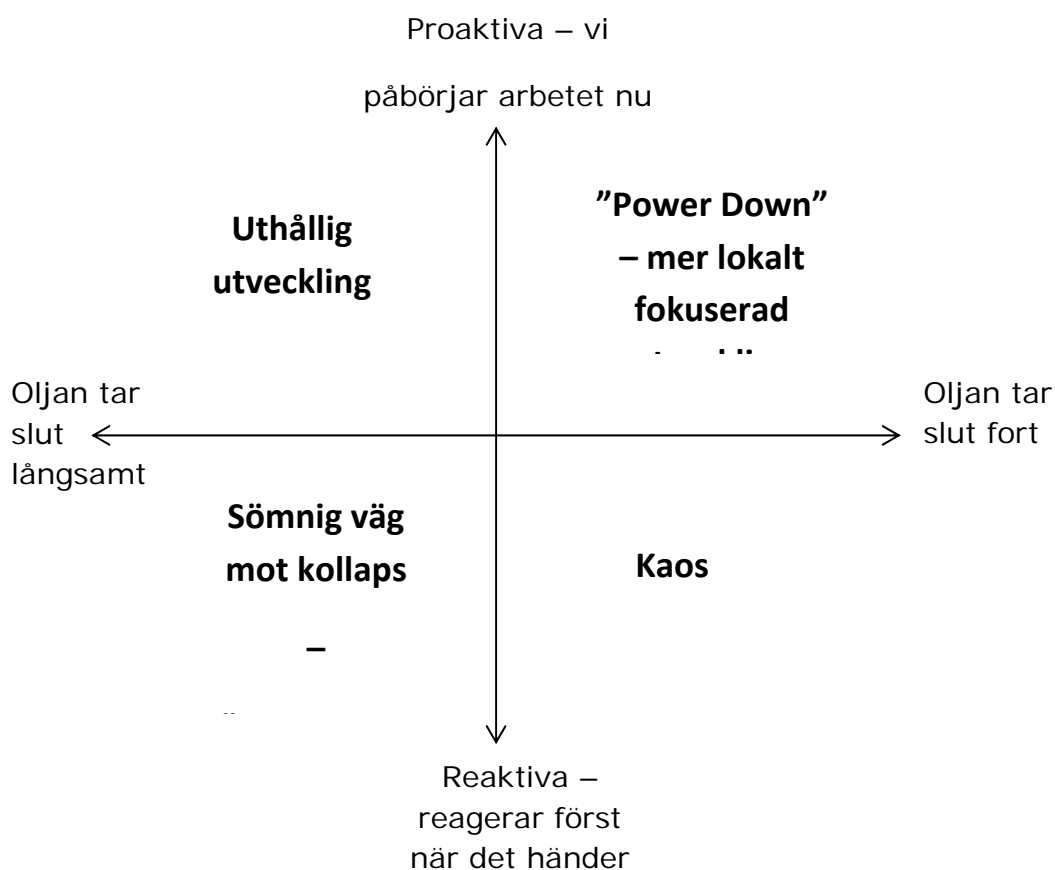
Proaktiva – vi

påbörjar arbetet nu

Uthållig utveckling

”Power Down” – mer lokalt fokuserad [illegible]

Oljan tar slut långsamt

Oljan tar slut fort

Sömnig väg mot kollaps –

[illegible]

Kaos

Reaktiva – reagerar först när det händer